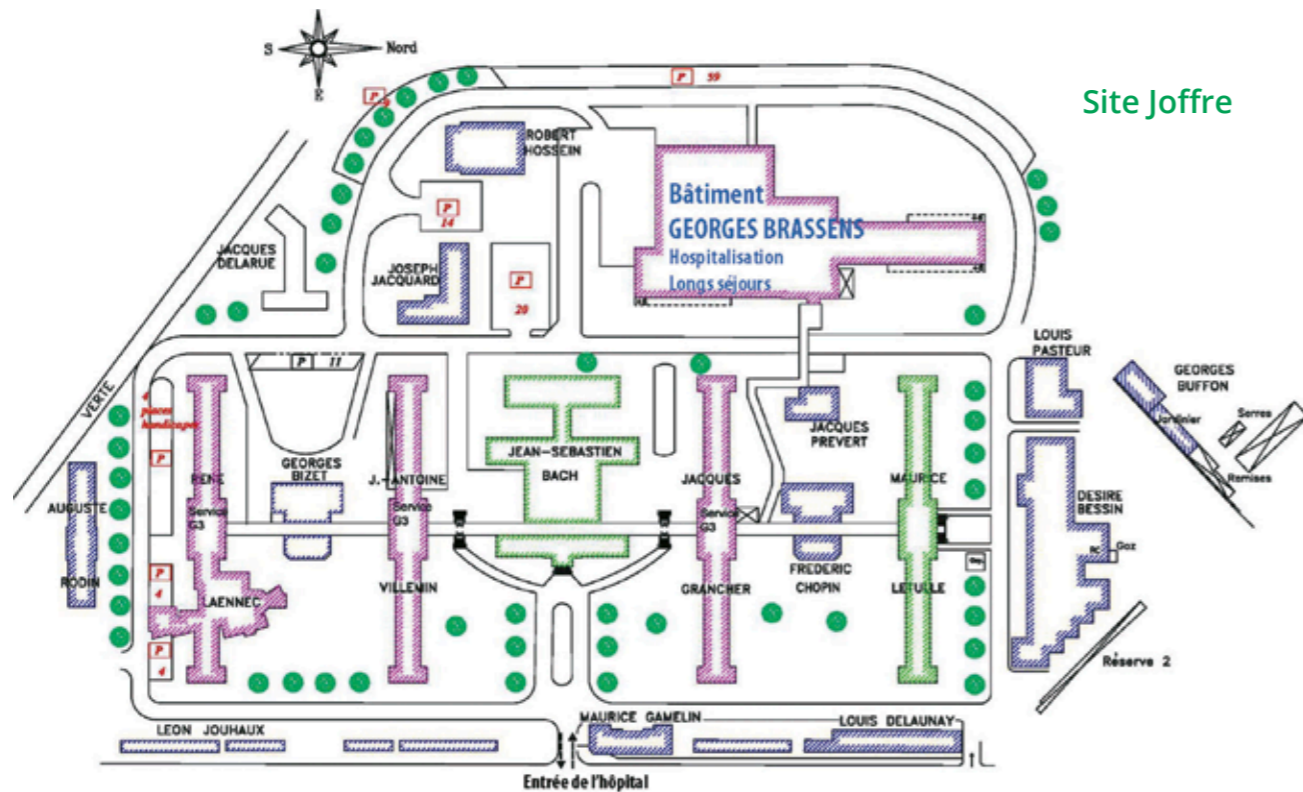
S
Nord
E

Site Joffre

P
P 59

ROBERT HOSSEIN

Bâtiment
GEORGES BRASSENS
Hospitalisation
Longs séjours

P 14

JACQUES DELARUE

JOSEPH JACQUARD

P 20

P 11

LOUIS PASTEUR

GEORGES BUFFON
Jardinier
Serres
Remises

VERTE

4 places handicapés

P

AUGUSTE

RODIN

RENE
Service G3

LAENNEC

P 4

P 4

GEORGES BIZET

J.-ANTOINE
Service G3

VILLEMIN

JEAN-SEBASTIEN
BACH

JACQUES
Service G3

GRANCHER

JACQUES PREVERT

FREDERIC CHOPIN

MAURICE

LETULLE

DESIRE BESSIN
Gaz

Réserve 2

LEON JOUHAUX

MAURICE GAMELIN

LOUIS DELAUNAY

Entrée de l'hôpital